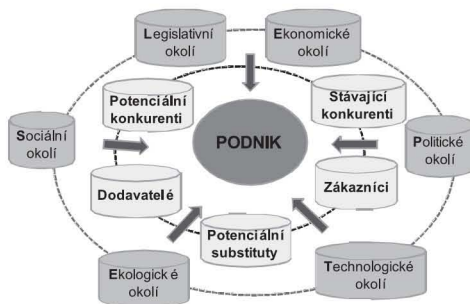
Legislativní okolí

Ekonomické okolí

Potenciální konkurenti

Stávající konkurenti

Sociální okolí

PODNIK

Politické okolí

Dodavatelé

Zákazníci

Potenciální substituty

Ekologické okolí

Technologické okolí